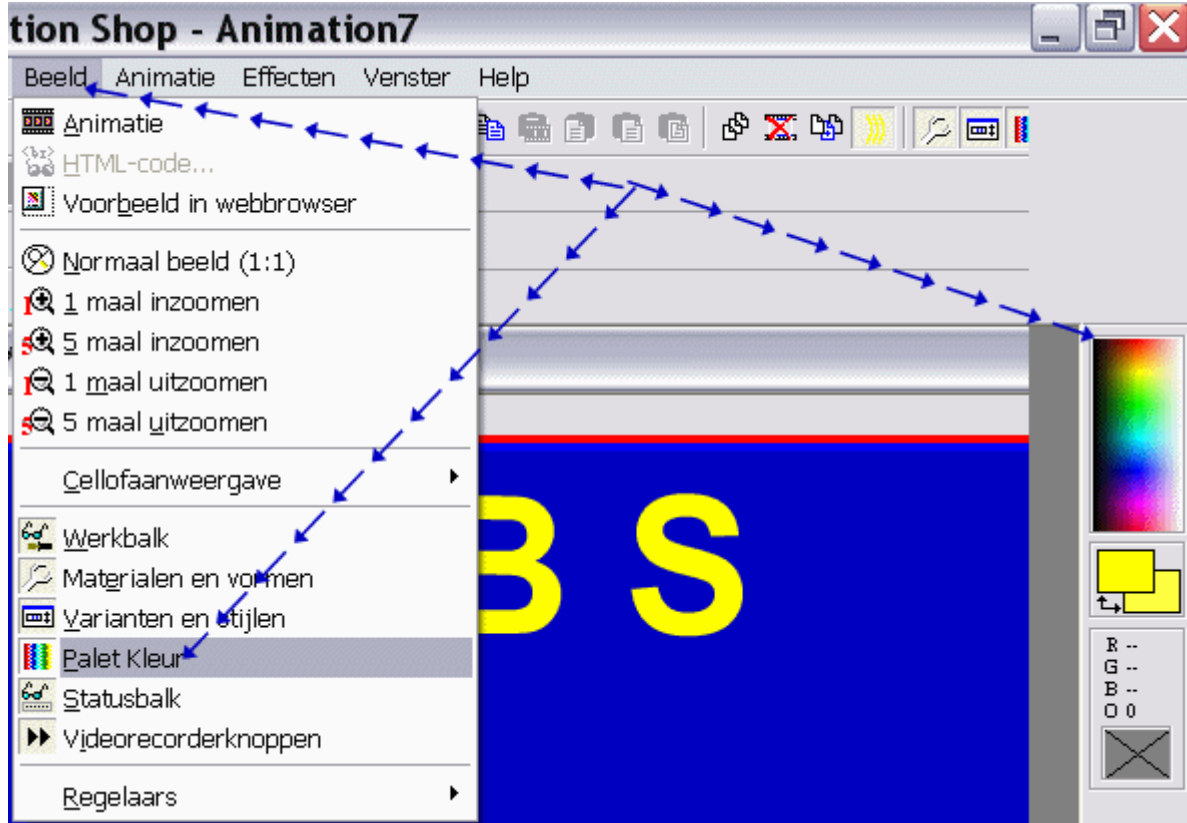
tion Shop - Animation7

Beeld Animatie Effecten Venster Help

Animatie
HTML-code...
Voorbeeld in webbrowser

Normaal beeld (1:1)
1 maal inzoomen
5 maal inzoomen
1 maal uitzoomen
5 maal uitzoomen

Cellofaanweergave

Werkbalk
Materialen en vormen
Varianten en stijlen
Palet Kleur
Statusbalk
Videorecorderknoppen

Regelaars

B S

R --
G --
B --
O 0